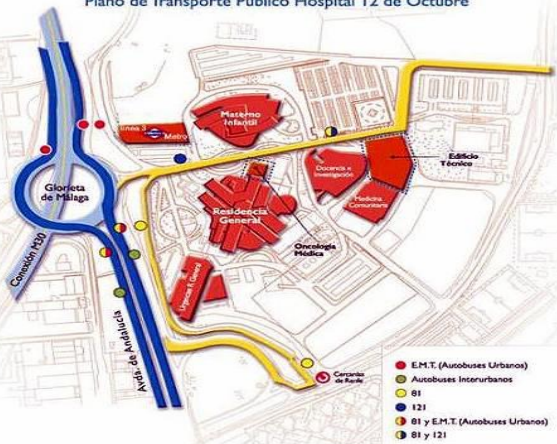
Plano de Transporte Público Hospital 12 de Octubre

Materno Infantil

Línea 3 Metro

Glorieta de Málaga

Docencia e Investigación

Edificio Técnico

Medicina Comunitaria

Residencia General

Oncología Médica

Urgencias R. General

Conexión M30

Avda. de Andalucía

Cercanías de Renfe

E.M.T. (Autobuses Urbanos)
Autobuses Interurbanos
81
121
81 y E.M.T. (Autobuses Urbanos)
81 y 121